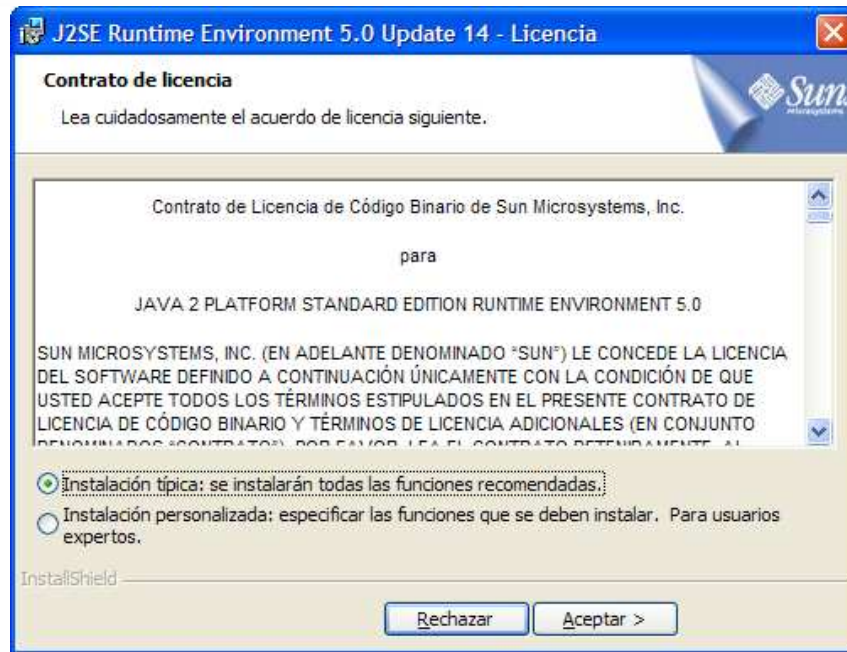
J2SE Runtime Environment 5.0 Update 14 - Licencia

Contrato de licencia

Lea cuidadosamente el acuerdo de licencia siguiente.

Sun Microsystems

Contrato de Licencia de Código Binario de Sun Microsystems, Inc.

para

JAVA 2 PLATFORM STANDARD EDITION RUNTIME ENVIRONMENT 5.0

SUN MICROSYSTEMS, INC. (EN ADELANTE DENOMINADO "SUN") LE CONCEDE LA LICENCIA DEL SOFTWARE DEFINIDO A CONTINUACIÓN ÚNICAMENTE CON LA CONDICIÓN DE QUE USTED ACEPTE TODOS LOS TÉRMINOS ESTIPULADOS EN EL PRESENTE CONTRATO DE LICENCIA DE CÓDIGO BINARIO Y TÉRMINOS DE LICENCIA ADICIONALES (EN CONJUNTO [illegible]

Instalación típica: se instalarán todas las funciones recomendadas.

Instalación personalizada: especificar las funciones que se deben instalar. Para usuarios expertos.

InstallShield

Rechazar

Aceptar >